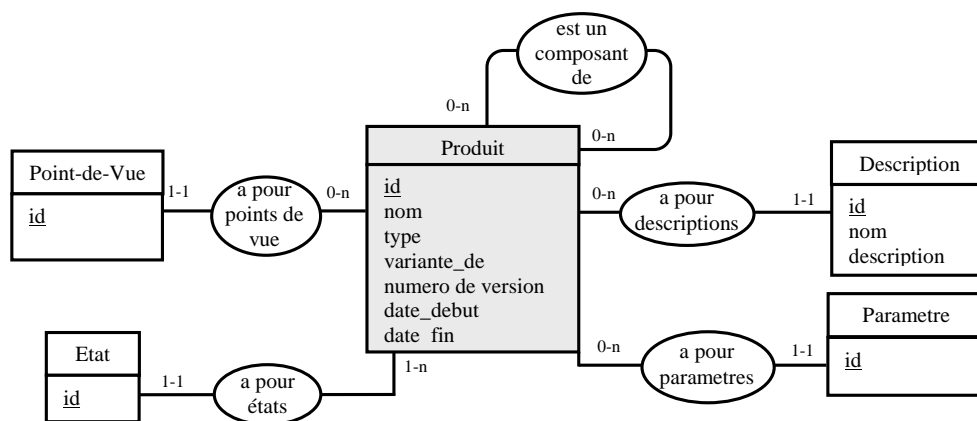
est un composant de

0-n

0-n

Produit

id
nom
type
variante_de
numero de version
date_debut
date_fin

Point-de-Vue

id

1-1

a pour points de vue

0-n

0-n

a pour descriptions

1-1

Description

id
nom
description

Parametre

id

0-n

a pour parametres

1-1

Etat

id

1-1

a pour états

1-n